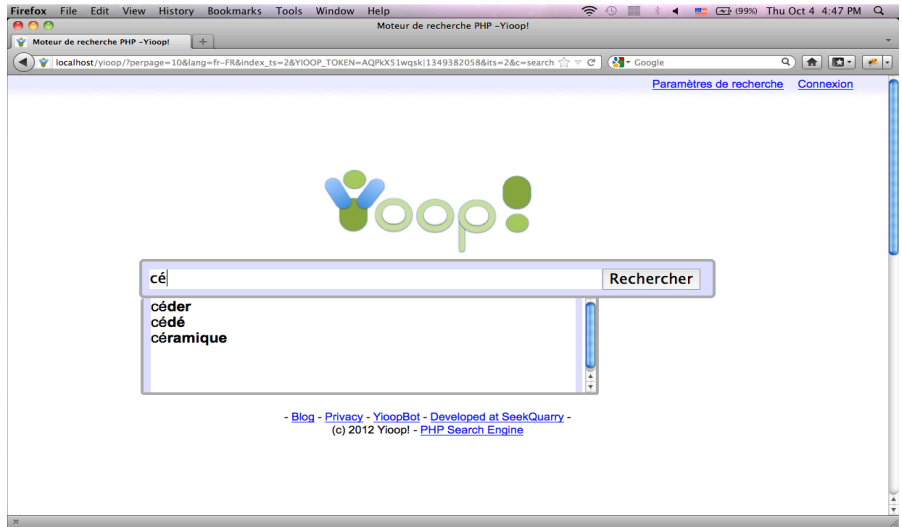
Firefox File Edit View History Bookmarks Tools Window Help

(99%) Thu Oct 4 4:47 PM

Moteur de recherche PHP -Yioop!

Moteur de recherche PHP -Yioop!

localhost/yioop/?perpage=10&lang=fr-FR&index_ts=2&YIOOP_TOKEN=AQPkX51wqsk|1349382058&its=2&c=search

Google

Paramètres de recherche Connexion

Yioop!

cé

Rechercher

céder
cédé
céramique

- Blog - Privacy - YioopBot - Developed at SeekQuarry -
(c) 2012 Yioop! - PHP Search Engine